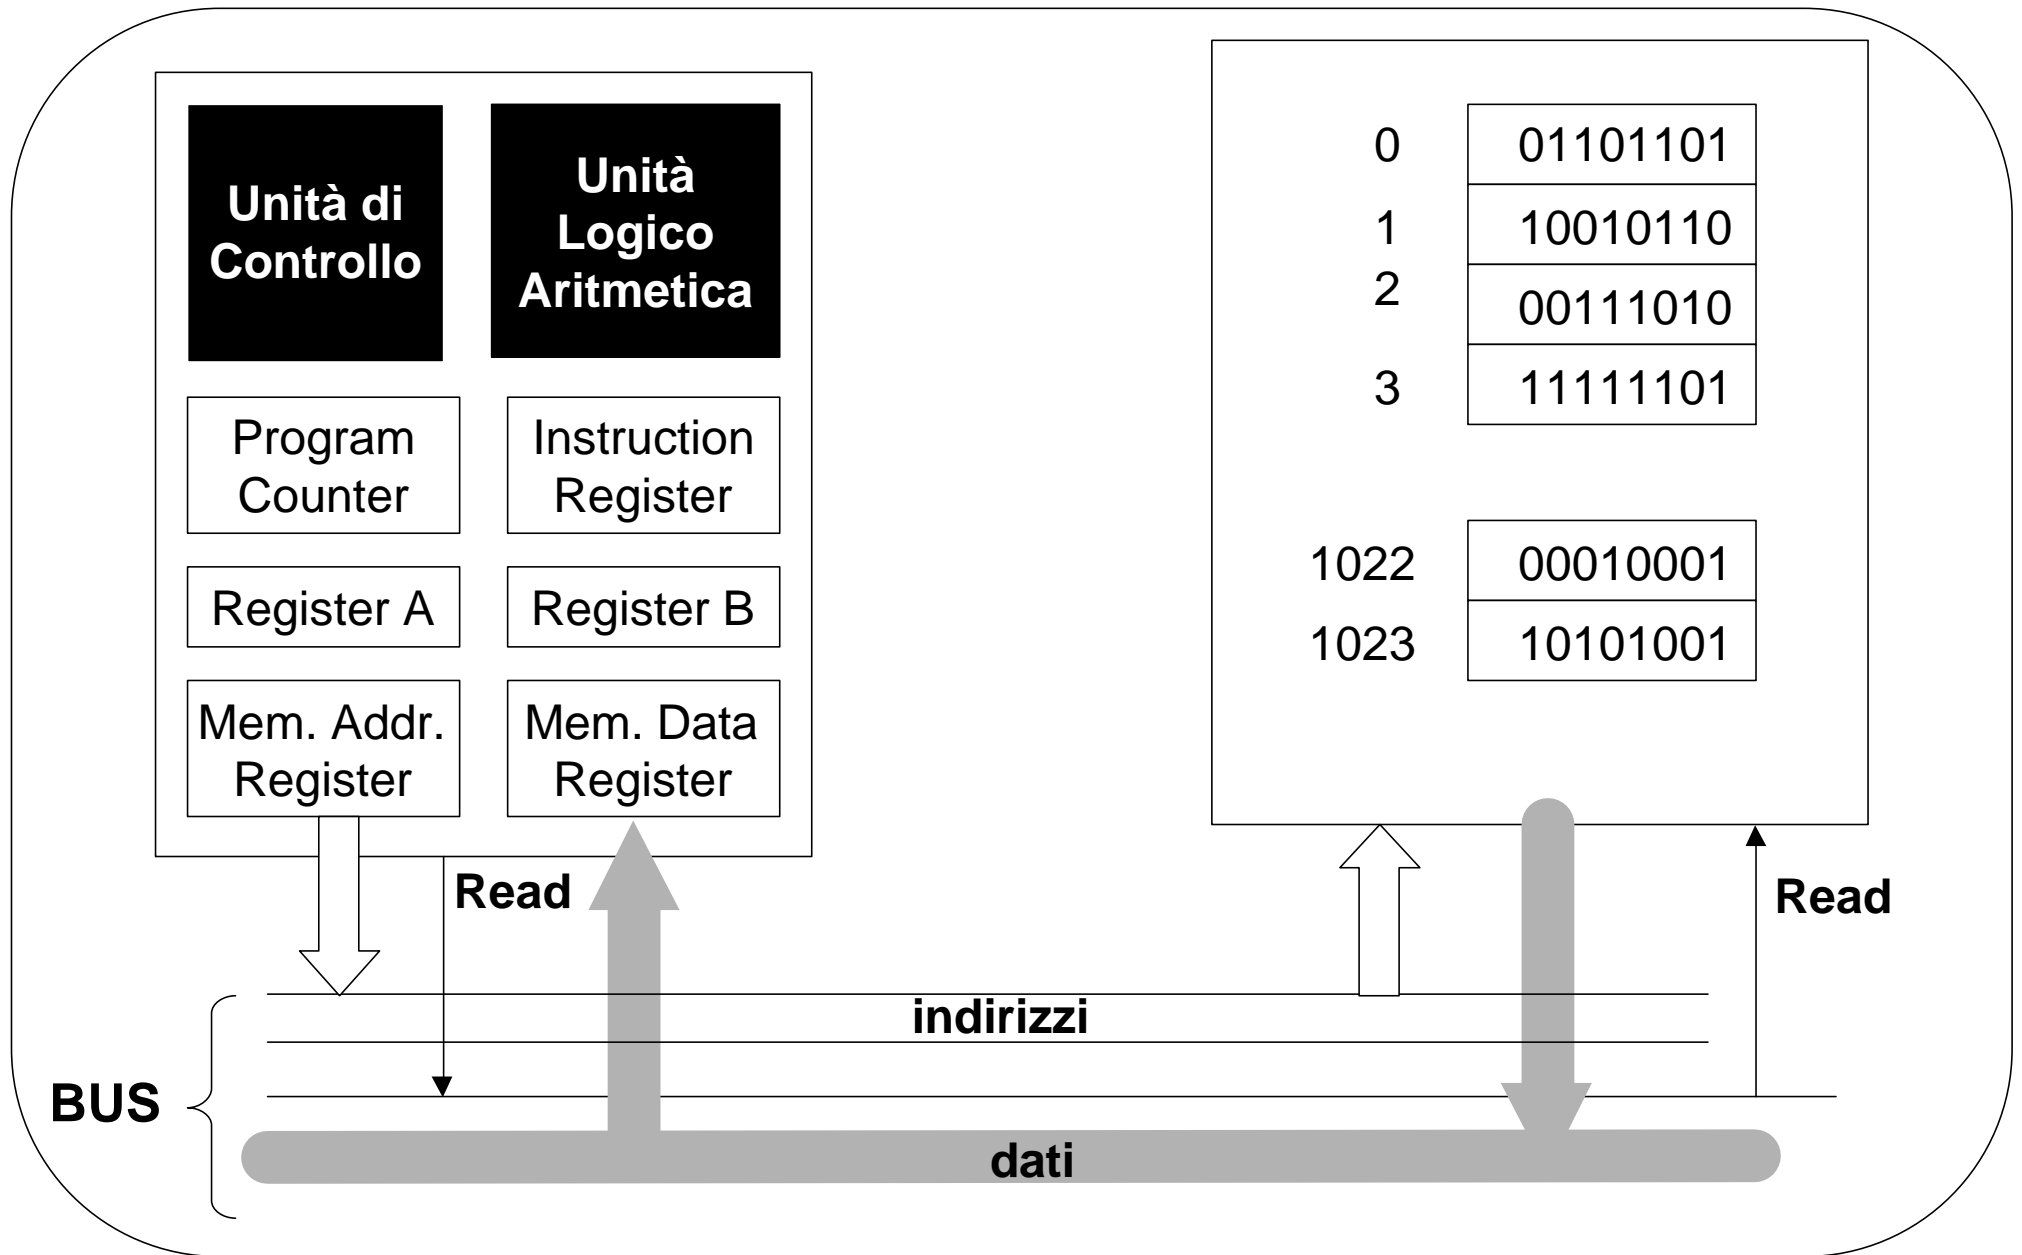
Unità di Controllo

Unità Logico Aritmetica

Program Counter

Instruction Register

Register A

Register B

Mem. Addr. Register

Mem. Data Register

| | |
|---|---|
| 0 | 01101101 |
| 1 | 10010110 |
| 2 | 00111010 |
| 3 | 11111101 |

| | |
|---|---|
| 1022 | 00010001 |
| 1023 | 10101001 |

Read

Read

indirizzi

BUS

dati